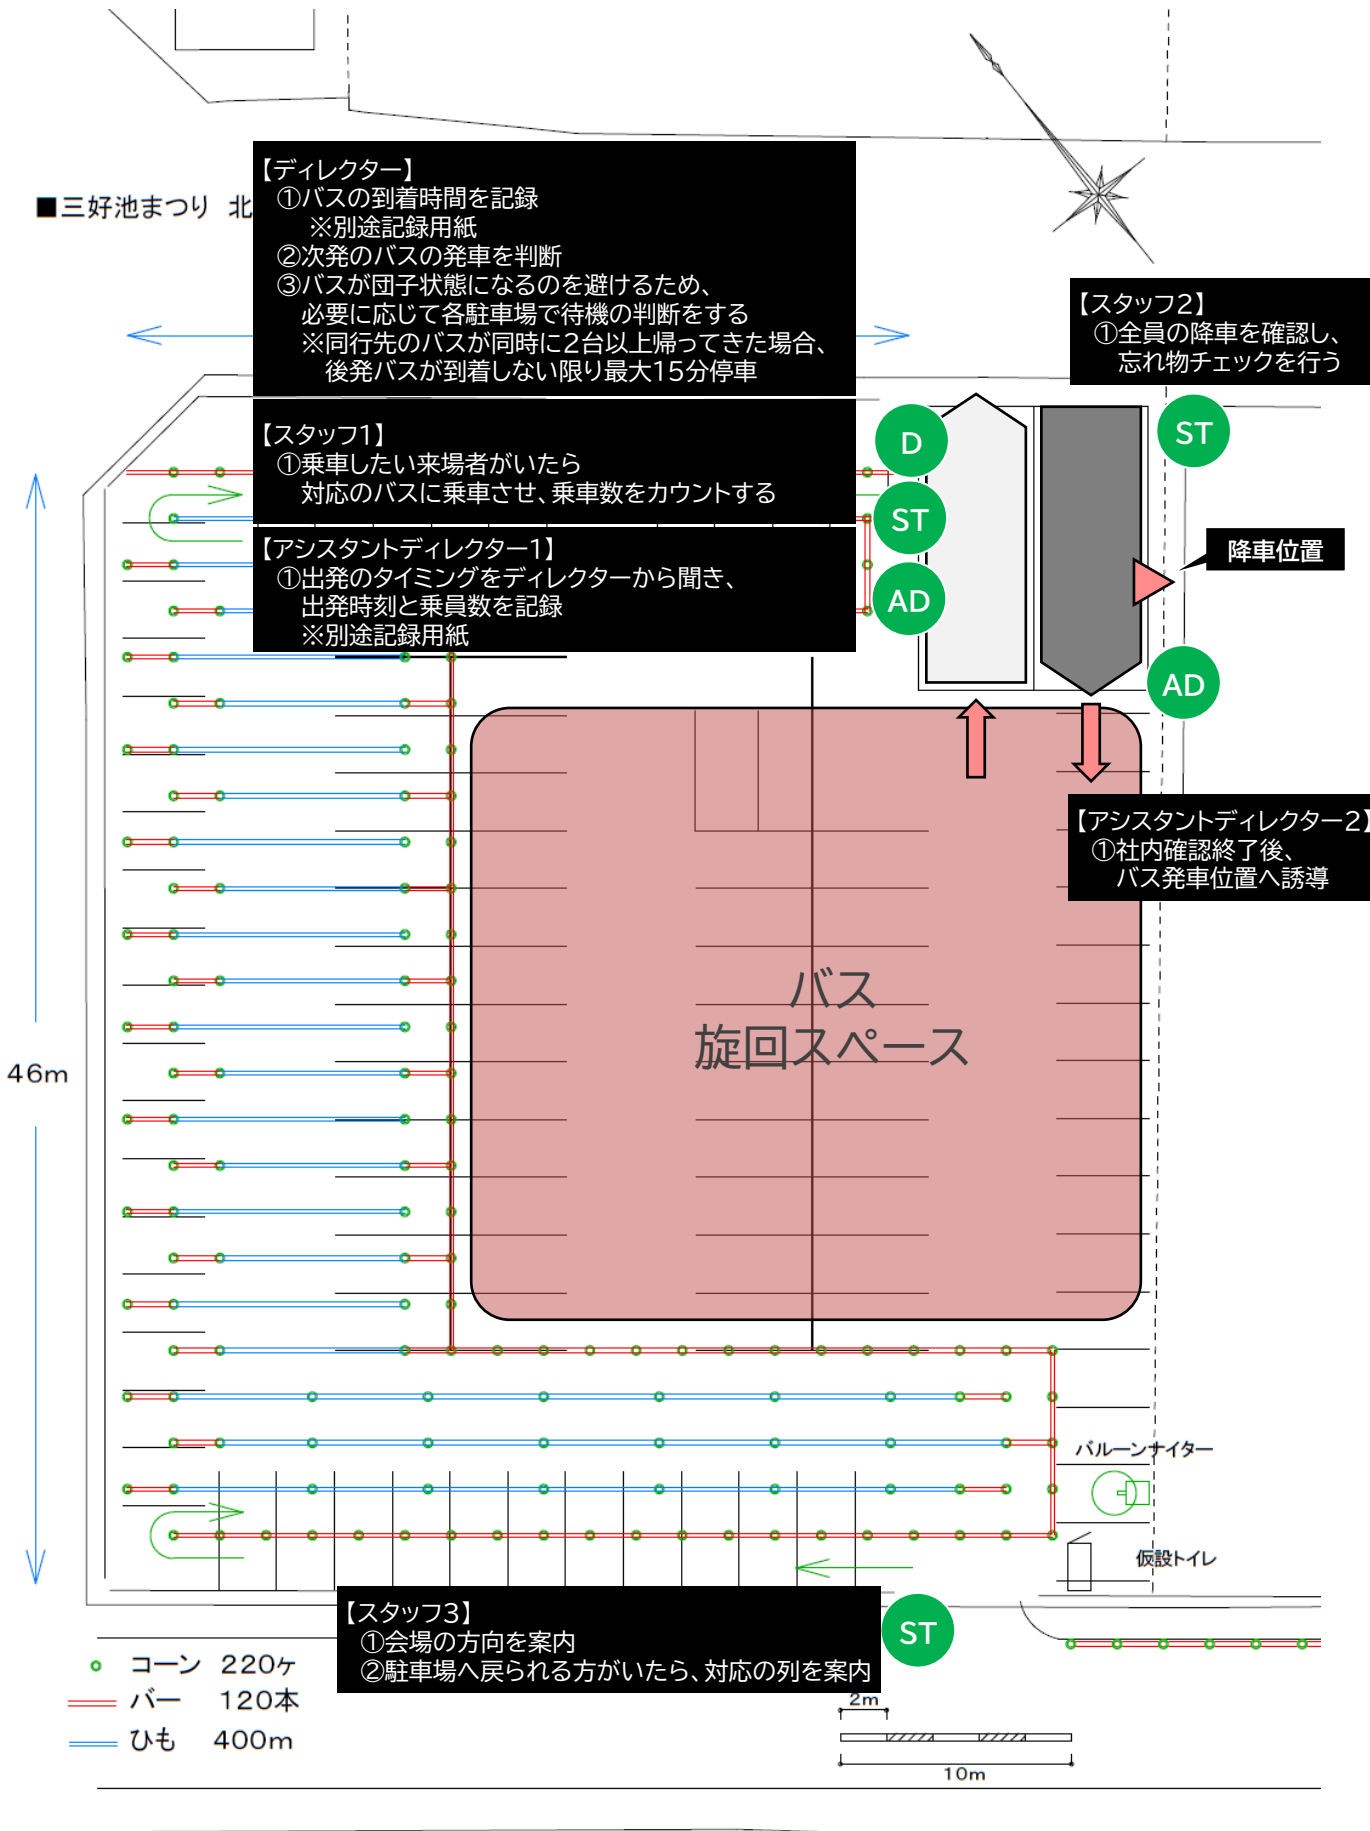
■三好池まつり 北

【ディレクター】
①バスの到着時間を記録
※別途記録用紙
②次発のバスの発車を判断
③バスが団子状態になるのを避けるため、必要に応じて各駐車場で待機の判断をする
※同行先のバスが同時に2台以上帰ってきた場合、後発バスが到着しない限り最大15分停車

【スタッフ2】
①全員の降車を確認し、忘れ物チェックを行う

【スタッフ1】
①乗車したい来場者がいたら対応のバスに乗車させ、乗車数をカウントする

【アシスタントディレクター1】
①出発のタイミングをディレクターから聞き、出発時刻と乗員数を記録
※別途記録用紙

D
ST
AD
ST
AD

降車位置

【アシスタントディレクター2】
①社内確認終了後、バス発車位置へ誘導

バス
旋回スペース

46m

バルーンナイター

仮設トイレ

【スタッフ3】
①会場の方向を案内
②駐車場へ戻られる方がいたら、対応の列を案内

ST

コーン 220ヶ
バー 120本
ひも 400m

2m
10m